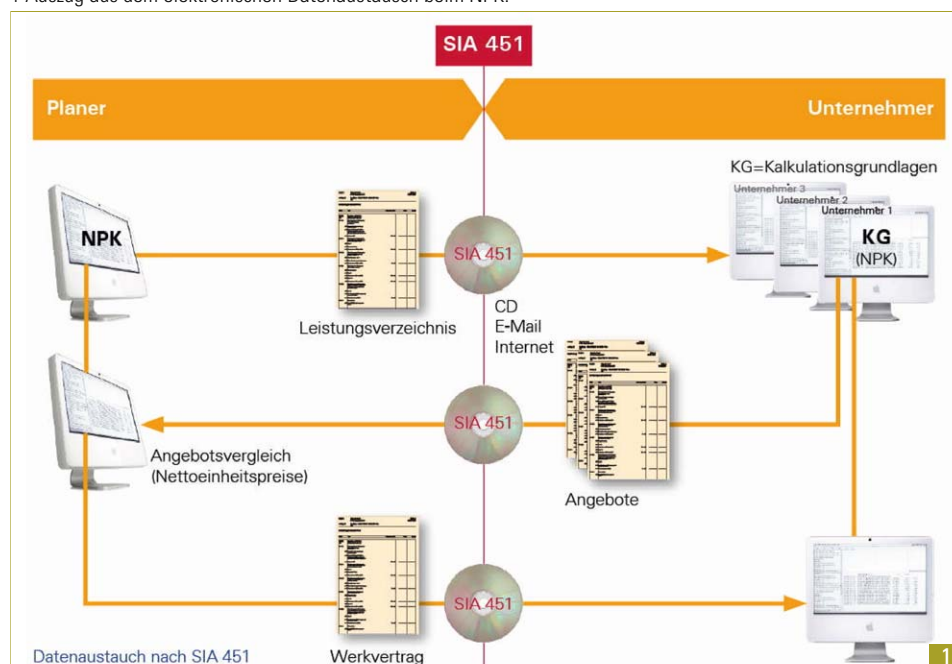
SIA 451

Planer

Unternehmer

KG=Kalkulationsgrundlagen

Unternehmer 3
Unternehmer 2
Unternehmer 1

NPK

KG
(NPK)

SIA 451

Leistungsverzeichnis

CD
E-Mail
Internet

SIA 451

Angebotsvergleich
(Nettoeinheitspreise)

Angebote

SIA 451

Datenaustauch nach SIA 451

Werkvertrag

1